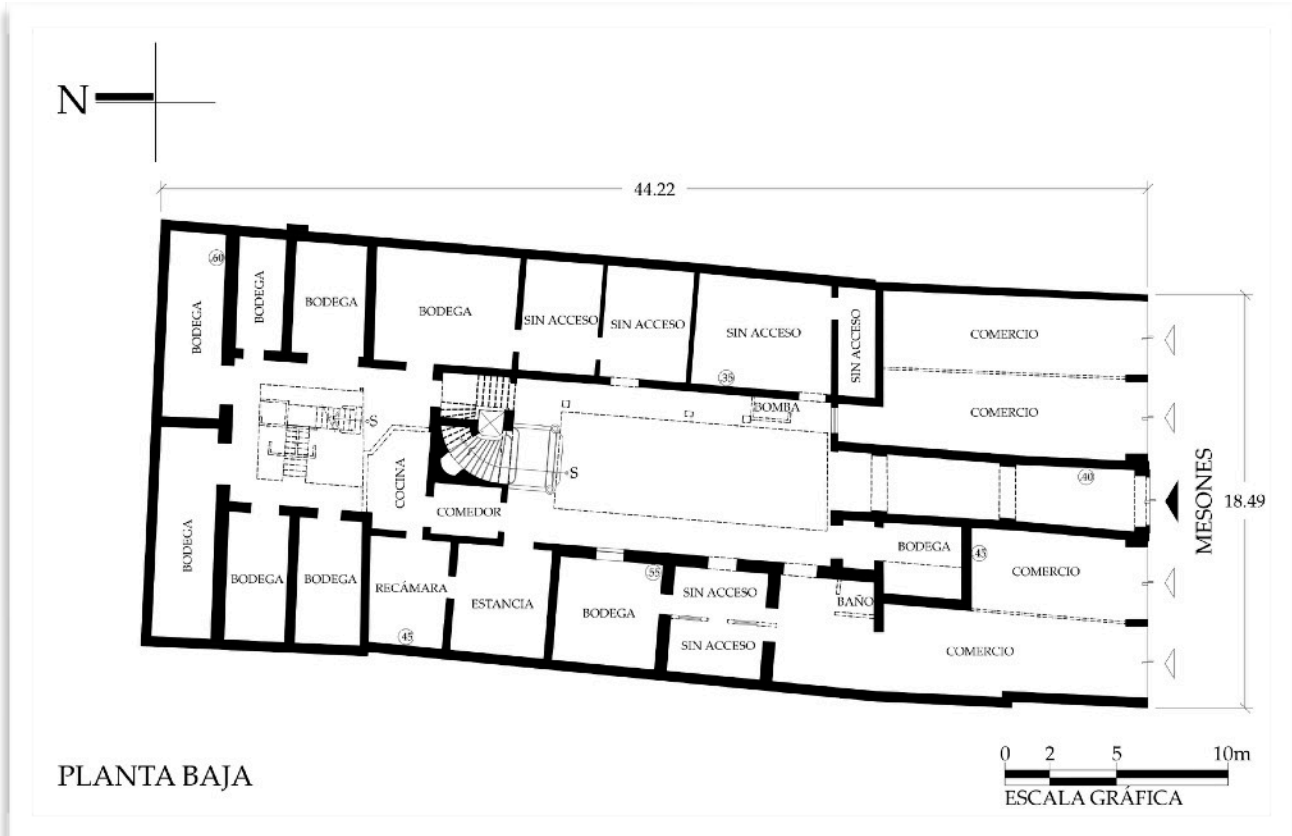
N

44.22

60
BODEGA
BODEGA
BODEGA
BODEGA
SIN ACCESO
SIN ACCESO
SIN ACCESO
SIN ACCESO
COMERCIO
35
COMERCIO
S
BOMBA
S
COCINA
COMEDOR
40
MESONES
18.49
BODEGA
BODEGA
BODEGA
BODEGA
43
COMERCIO
RECÁMARA
ESTANCIA
BODEGA
55
SIN ACCESO
BAÑO
45
SIN ACCESO
COMERCIO

PLANTA BAJA

0 2 5 10m
ESCALA GRÁFICA